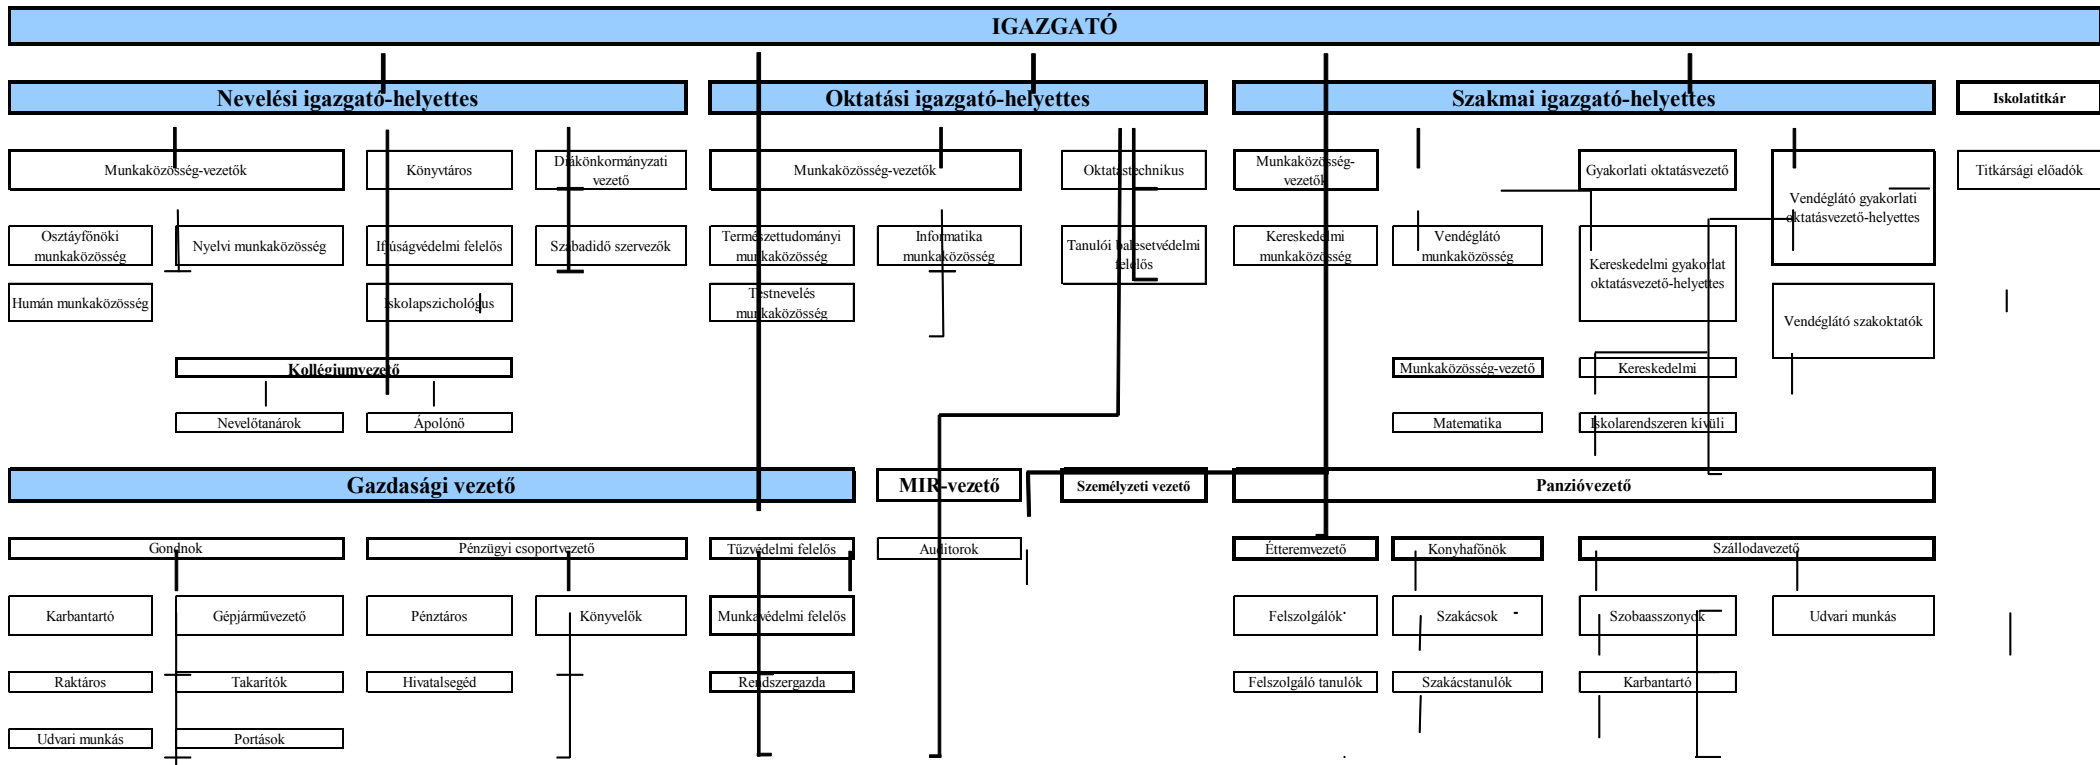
IGAZGATÓ

Nevelési igazgató-helyettes

Munkaközösség-vezetők

Könyvtáros

Diákönkormányzati vezető

Osztályfőnöki munkaközösség

Nyelvi munkaközösség

Ifjúságvédelmi felelős

Szabadidő szervezők

Humán munkaközösség

Iskolapszichológus

Kollégiumvezető

Nevelőtanárok

Ápolónő

Oktatási igazgató-helyettes

Munkaközösség-vezetők

Oktatástechnikus

Természettudományi munkaközösség

Informatika munkaközösség

Tanulói balesetvédelmi felelős

Testnevelés munkaközösség

Szakmai igazgató-helyettes

Munkaközösség-vezetők

Gyakorlati oktatásvezető

Vendéglátó gyakorlati oktatásvezető-helyettes

Kereskedelmi munkaközösség

Vendéglátó munkaközösség

Kereskedelmi gyakorlat oktatásvezető-helyettes

Vendéglátó szakoktatók

Munkaközösség-vezető

Kereskedelmi

Matematika

Iskolarendszeren kívüli

Iskolatitkár

Titkársági előadók

Gazdasági vezető

Gondnok

Pénzügyi csoportvezető

Karbantartó

Gépjárművezető

Pénztáros

Könyvelők

Raktáros

Takarítók

Hivatalsegéd

Udvari munkás

Portások

MIR-vezető

Tűzvédelmi felelős

Auditorok

Munkavédelmi felelős

Rendszergazda

Személyzeti vezető

Panzióvezető

Étteremvezető

Konyhafőnök

Szállodavezető

Felszolgálók

Szakácsok

Szobaasszonyok

Udvari munkás

Felszolgáló tanulók

Szakácstanulók

Karbantartó